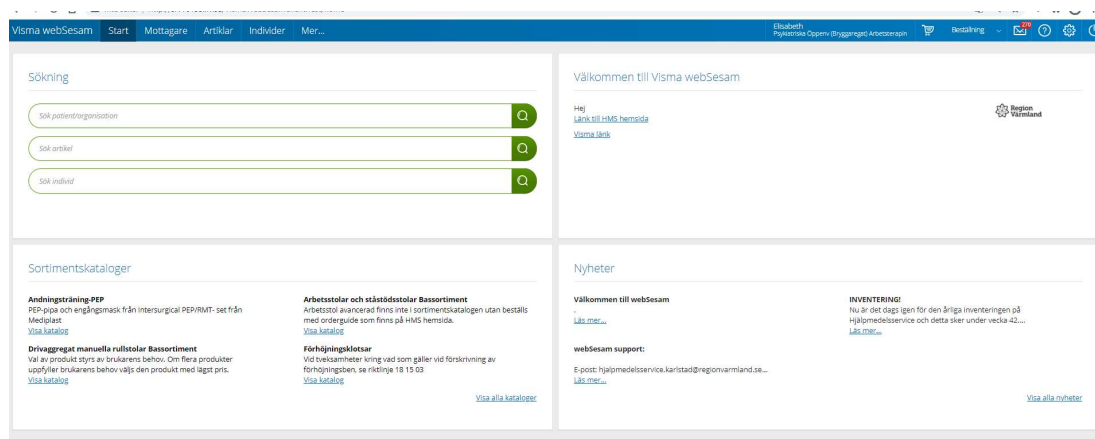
Visma webSesam Start Mottagare Artiklar Individer Mer...

Elisabeth
Psykiatriska Öppenv (Bryggaregat) Arbetsterapin

Beställning

270

Sökning

Sök patient/organisation

Sök artikel

Sök individ

Välkommen till Visma webSesam

Hej
Länk till HMS hemsida

Visma länk

Region Värmland

Sortimentskataloger

Andningsträning-PEP
PEP-pipa och engångsmask från Intersurgical PEP/RMT- set från Mediplast
Visa katalog

Drivaggregat manuella rullstolar Bassortiment
Val av produkt styrs av brukarens behov. Om flera produkter uppfyller brukarens behov väljs den produkt med lägst pris.
Visa katalog

Arbetsstolar och ståstödsstolar Bassortiment
Arbetsstol avancerad finns inte i sortimentskatalogen utan beställs med orderguide som finns på HMS hemsida.
Visa katalog

Förhöjningsklotsar
Vid tveksamheter kring vad som gäller vid förskrivning av förhöjningsben, se riktlinje 18 15 03
Visa katalog

Visa alla kataloger

Nyheter

Välkommen till webSesam
.
Läs mer...

webSesam support:

E-post: hjalpmedelsservice.karlstad@regionvarmland.se...
Läs mer...

INVENTERING!
Nu är det dags igen för den årliga inventeringen på Hjälpmedelsservice och detta sker under vecka 42....
Läs mer...

Visa alla nyheter